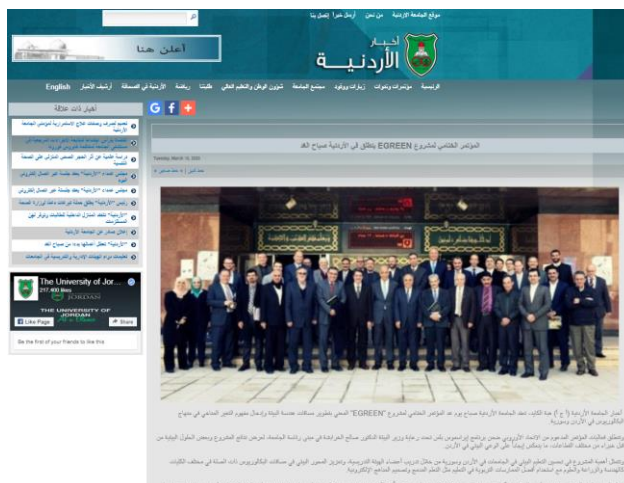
موقع الجامعة الأردنية | من نحن | أرسل خبراً | اتصل بنا

أعلن هنا

أخبار الأردنية

الرئيسية | مؤتمرات وندوات | زيارات ووفود | مجتمع الجامعة | شؤون الوطن والتعليم العالي | كلياتنا | رياضة | الأردنية في الصحافة | أرشيف الأخبار | English

أخبار ذات علاقة

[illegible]

The University of Jordan
217,400 likes

Like Page | Share

Be the first of your friends to like this

المؤتمر الختامي لمشروع EGREEN ينطلق في الأردنية صباح الغد

Tuesday, March 10, 2020

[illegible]